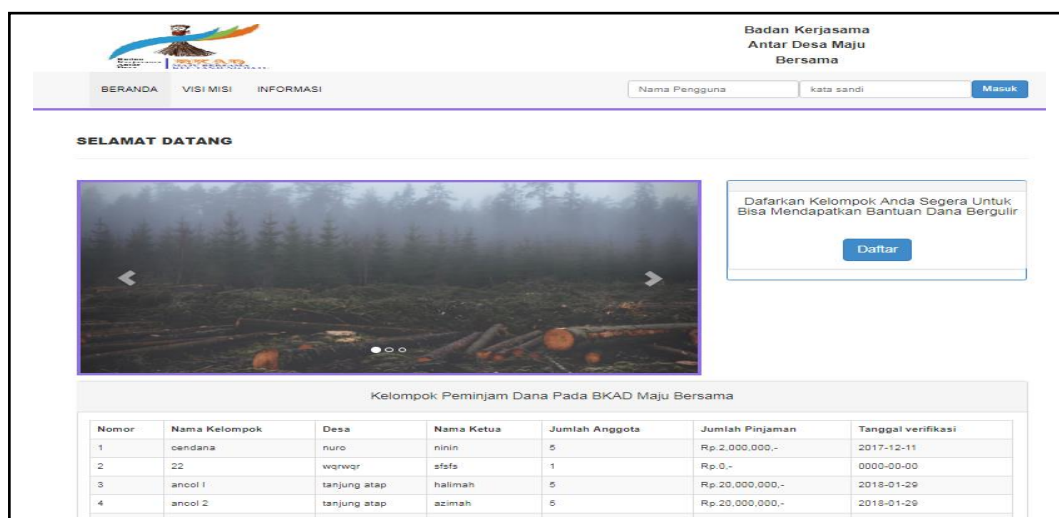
BKAD

Badan Kerjasama Antar Desa Maju Bersama

BERANDA VISI MISI INFORMASI

Nama Pengguna kata sandi Masuk

SELAMAT DATANG

Dafarkan Kelompok Anda Segera Untuk Bisa Mendapatkan Bantuan Dana Bergulir

Daftar

Kelompok Peminjam Dana Pada BKAD Maju Bersama

| Nomor | Nama Kelompok | Desa | Nama Ketua | Jumlah Anggota | Jumlah Pinjaman | Tanggal verifikasi |
|---|---|---|---|---|---|---|
| 1 | cendana | nuro | ninin | 5 | Rp.2,000,000,- | 2017-12-11 |
| 2 | 22 | wqrwqr | sfsfs | 1 | Rp.0,- | 0000-00-00 |
| 3 | ancol I | tanjung atap | halimah | 5 | Rp.20,000,000,- | 2018-01-29 |
| 4 | ancol 2 | tanjung atap | azimah | 5 | Rp.20,000,000,- | 2018-01-29 |